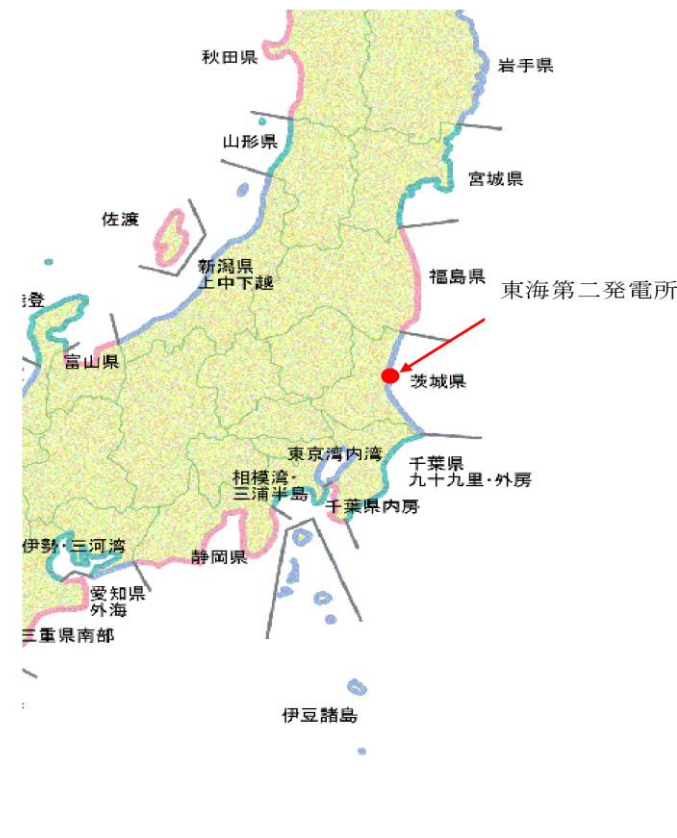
秋田県
岩手県
山形県
宮城県
佐渡
新潟県
上中下越
福島県
東海第二発電所
登
富山県
茨城県
東京湾内湾
千葉県
九十九里・外房
相模湾・
三浦半島
千葉県内房
伊勢・三河湾
静岡県
愛知県
外海
三重県南部
伊豆諸島